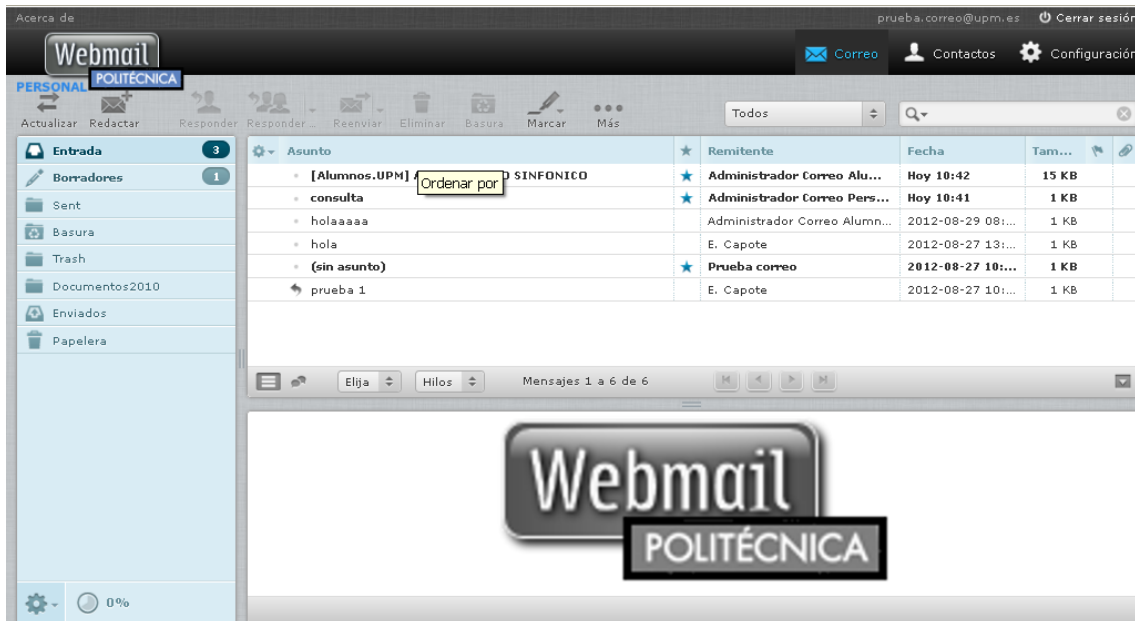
Acerca de

prueba.correo@upm.es Cerrar sesión

Webmail POLITÉCNICA PERSONAL

Correo Contactos Configuración

Actualizar Redactar Responder Responder... Reenviar Eliminar Basura Marcar Más

Todos

| | Asunto | ★ | Remitente | Fecha | Tam... |
|---|---|---|---|---|---|
| | [Alumnos.UPM] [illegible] SINFONICO | ★ | Administrador Correo Alu... | Hoy 10:42 | 15 KB |
| | consulta | ★ | Administrador Correo Pers... | Hoy 10:41 | 1 KB |
| | holaaaaa | | Administrador Correo Alumn... | 2012-08-29 08:... | 1 KB |
| | hola | | E. Capote | 2012-08-27 13:... | 1 KB |
| | (sin asunto) | ★ | Prueba correo | 2012-08-27 10:... | 1 KB |
| | prueba 1 | | E. Capote | 2012-08-27 10:... | 1 KB |

Ordenar por

Entrada 3
Borradores 1
Sent
Basura
Trash
Documentos2010
Enviados
Papelera

Elija Hilos Mensajes 1 a 6 de 6

0%

Webmail POLITÉCNICA